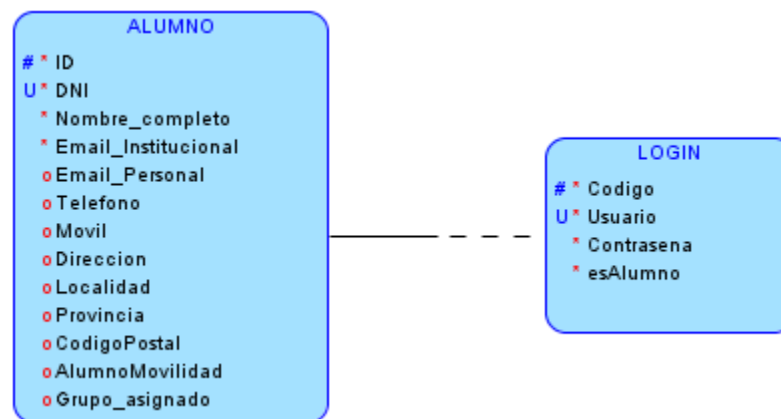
ALUMNO

# * ID
U * DNI
* Nombre_completo
* Email_Institucional
o Email_Personal
o Telefono
o Movil
o Direccion
o Localidad
o Provincia
o CodigoPostal
o AlumnoMovilidad
o Grupo_asignado

LOGIN

# * Codigo
U * Usuario
* Contrasena
* esAlumno